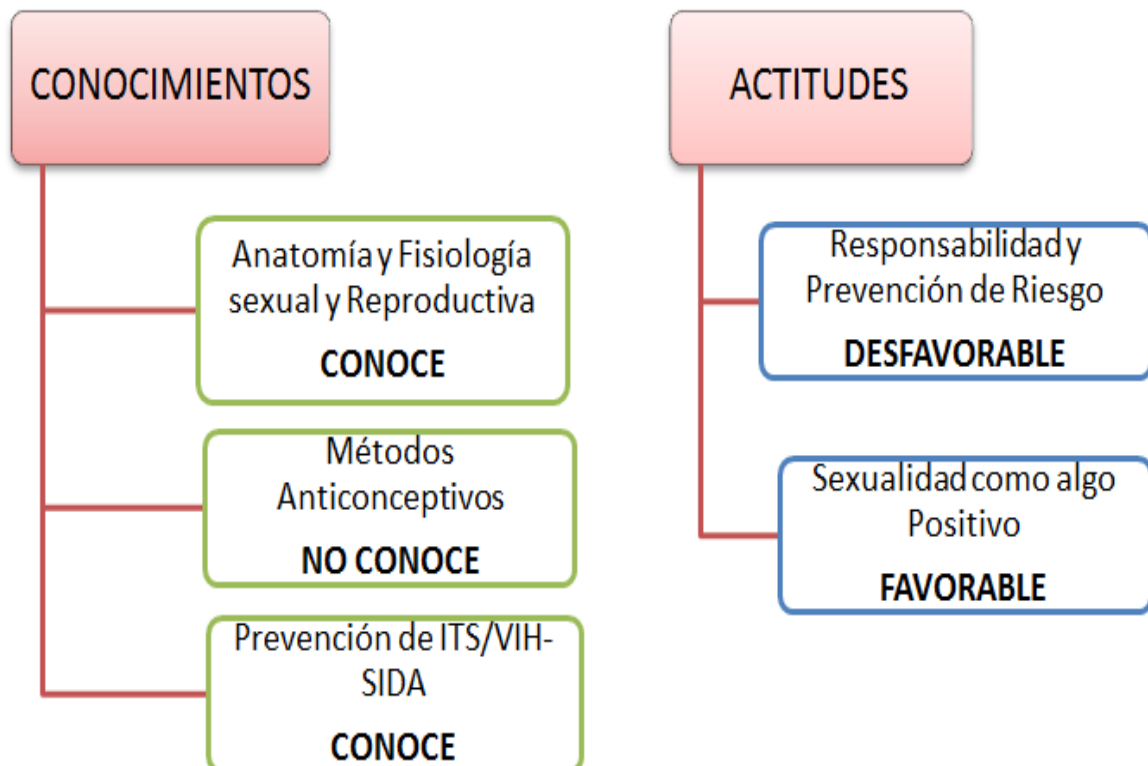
CONOCIMIENTOS

Anatomía y Fisiología sexual y Reproductiva

CONOCE

Métodos Anticonceptivos

NO CONOCE

Prevención de ITS/VIH-SIDA

CONOCE

ACTITUDES

Responsabilidad y Prevención de Riesgo

DESFAVORABLE

Sexualidad como algo Positivo

FAVORABLE